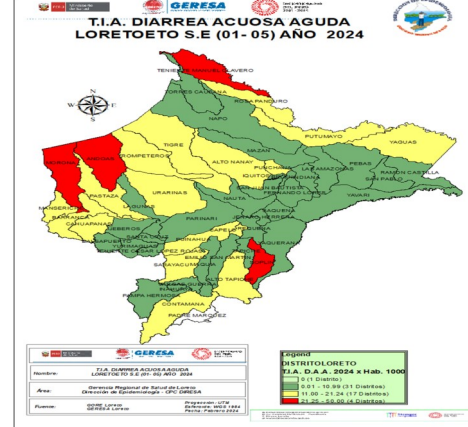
GERESA

T.I.A. DIARREA ACUOSA AGUDA
LORETOETO S.E (01- 05) AÑO 2024

TENIENTE MANUEL CLAVERO
TORRES CAUSANA
ROSA PANDURO
PUTUMAYO
NAPO
YAGUAS
TIGRE
ANDOAS
MORONA
TROMPETEROS
MAZAN
ALTO NANAY
PEBAS
PUNCHANA
LAS AMAZONAS
RAMON CASTILLA
IQUITOS
BELEN
SAN PABLO
FERNANDO LORES
YAVARI
URARINAS
PASTAZA
MANSERICHE
BARRANCA
CAHUAPANAS
LAGUNAS
PARINARI
NAUTA
YAQUERANA
JEBEROS
SANTA CRUZ
TAPICHE
SOPLIN
EMILIO SAN MARTIN
SARAYACU
ALTO TAPICHE
PAMPA HERMOSA
CONTAMANA
PADRE MARQUEZ

GERESA

Nombre: T.I.A. DIARREA ACUOSA AGUDA LORETOETO S.E (01- 05) AÑO 2024
Área: Gerencia Regional de Salud de Loreto Dirección de Epidemiología - CPC DIRESA
Fuente: GORE Loreto GERESA Loreto | Proyección - UTM Referencia: WGS 1984 Fecha - Febrero 2024

Legend
DISTRITOLORETO
T.I.A. D.A.A. 2024 x Hab. 1000
0 (1 Distrito)
0.01 - 10.99 (31 Distritos)
11.00 - 21.24 (17 Distritos)
21.25 - 58.90 (4 Distritos)